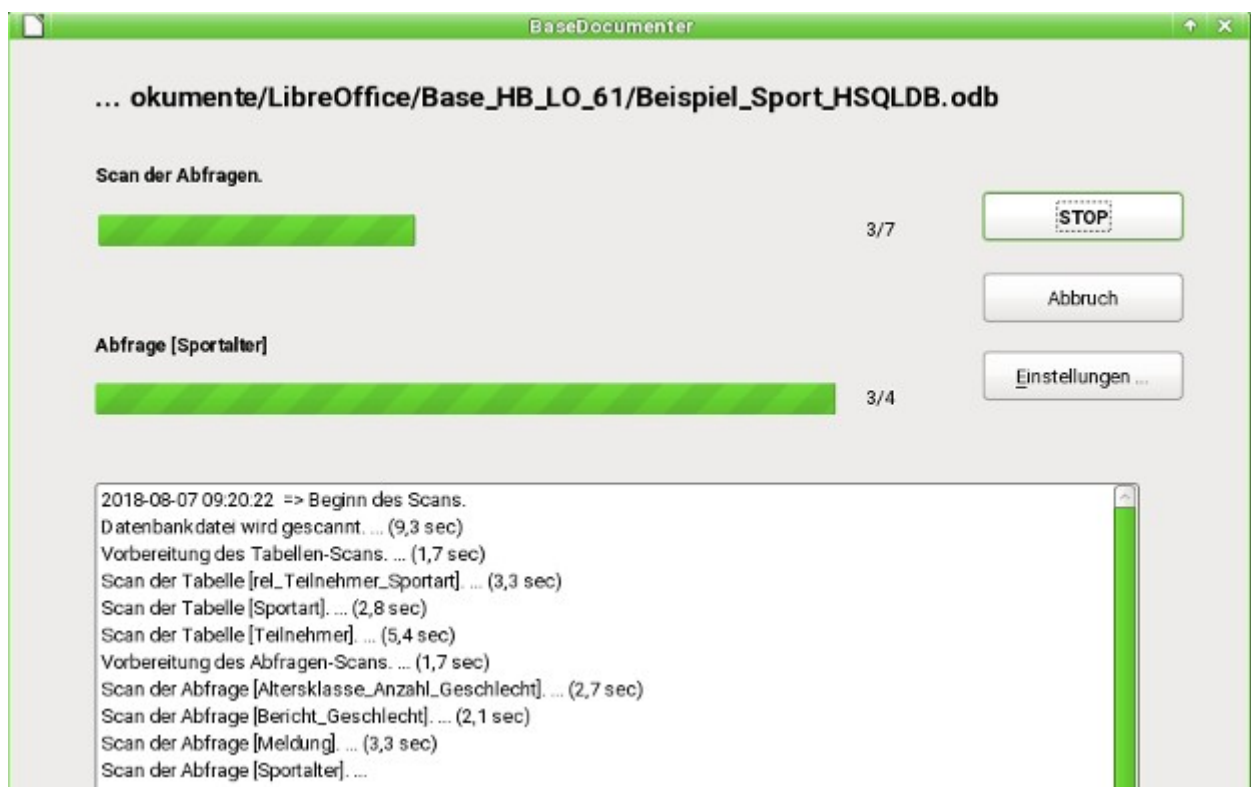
BaseDocumenter

... okumente/LibreOffice/Base_HB_LO_61/Beispiel_Sport_HSQLDB.odb

Scan der Abfragen.

3/7

STOP

Abbruch

Abfrage [Sportalter]

Einstellungen ...

3/4

2018-08-07 09:20:22 => Beginn des Scans.
Datenbankdatei wird gescannt. ... (9,3 sec)
Vorbereitung des Tabellen-Scans. ... (1,7 sec)
Scan der Tabelle [rel_Teilnehmer_Sportart]. ... (3,3 sec)
Scan der Tabelle [Sportart]. ... (2,8 sec)
Scan der Tabelle [Teilnehmer]. ... (5,4 sec)
Vorbereitung des Abfragen-Scans. ... (1,7 sec)
Scan der Abfrage [Altersklasse_Anzahl_Geschlecht]. ... (2,7 sec)
Scan der Abfrage [Bericht_Geschlecht]. ... (2,1 sec)
Scan der Abfrage [Meldung]. ... (3,3 sec)
Scan der Abfrage [Sportalter]. ...